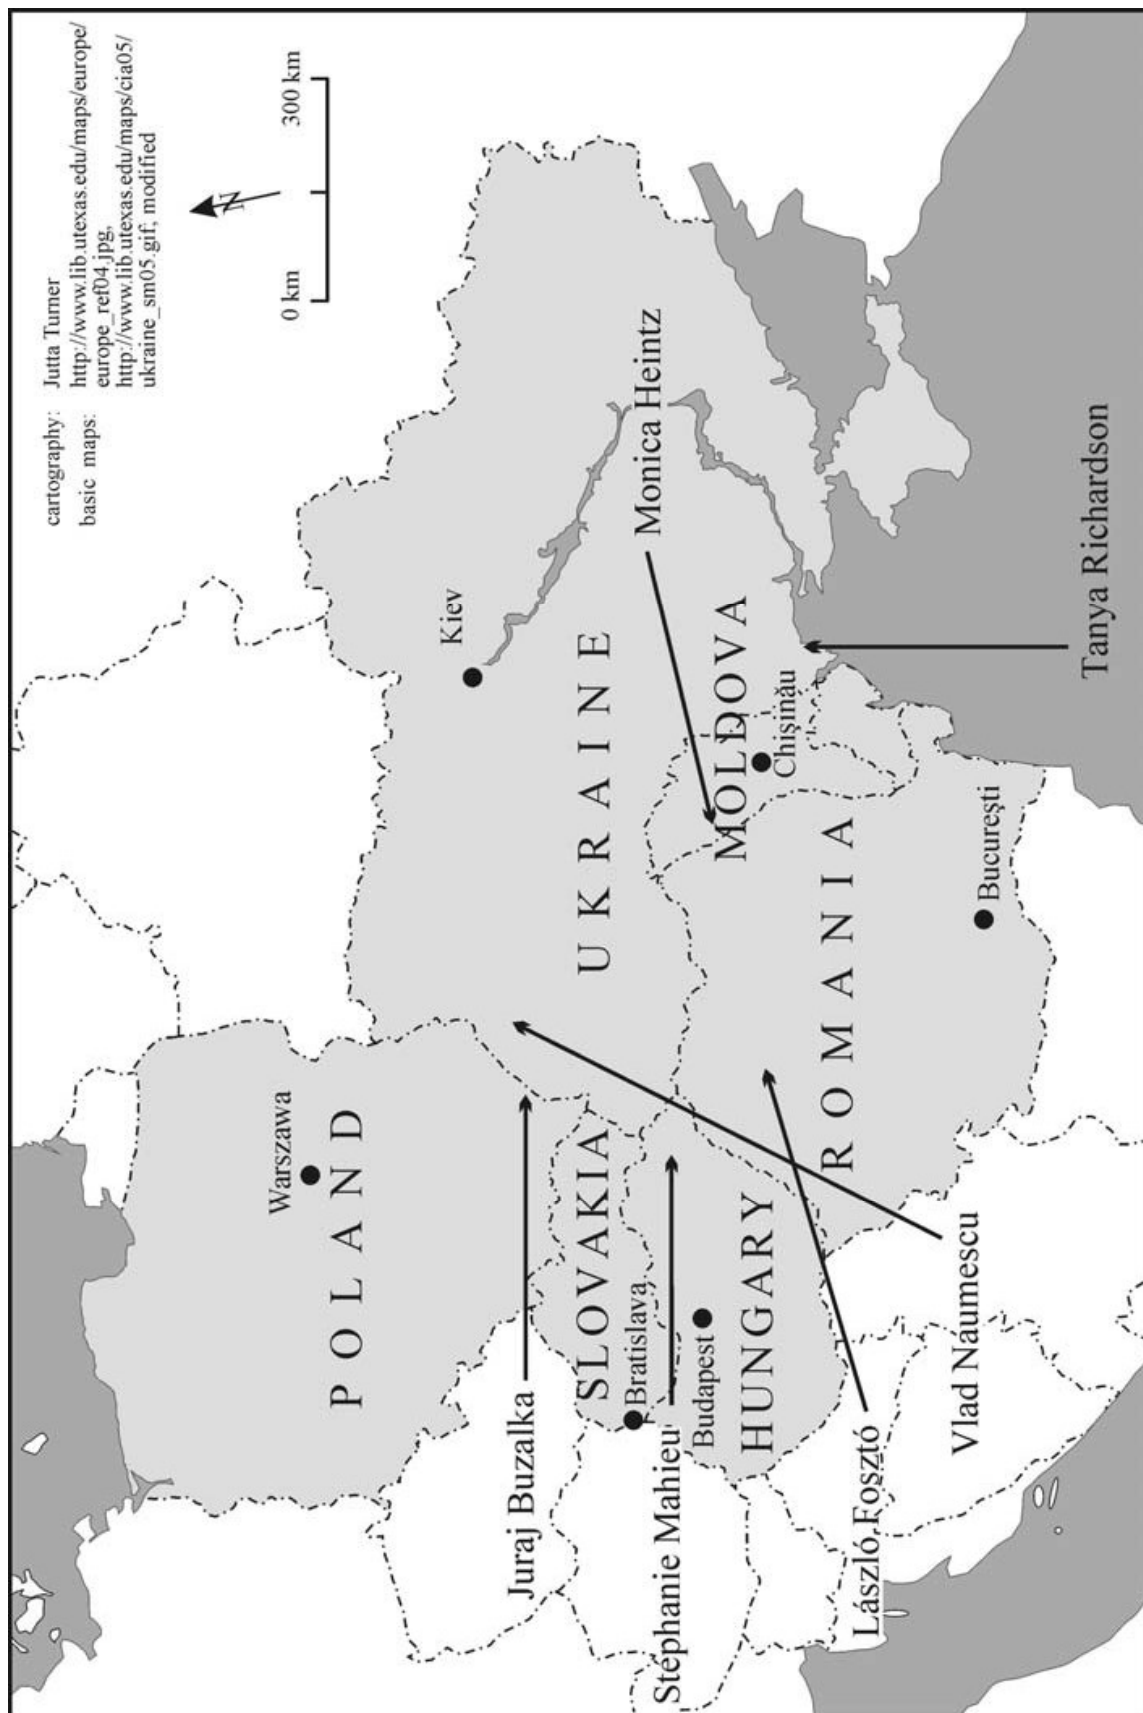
cartography: Jutta Turner
basic maps: http://www.lib.utexas.edu/maps/europe/europe_ref04.jpg, http://www.lib.utexas.edu/maps/cia05/ukraine_sm05.gif, modified

N

0 km

300 km

Kiev

UKRAINE

MOLDOVA

Chişinău

ROMANIA

Bucureşti

POLAND

Warszawa

SLOVAKIA

Bratislava

HUNGARY

Budapest

Monica Heintz

Tanya Richardson

Juraj Buzalka

Stephanie Mahieu

László Fosztó

Vlad Naumescu